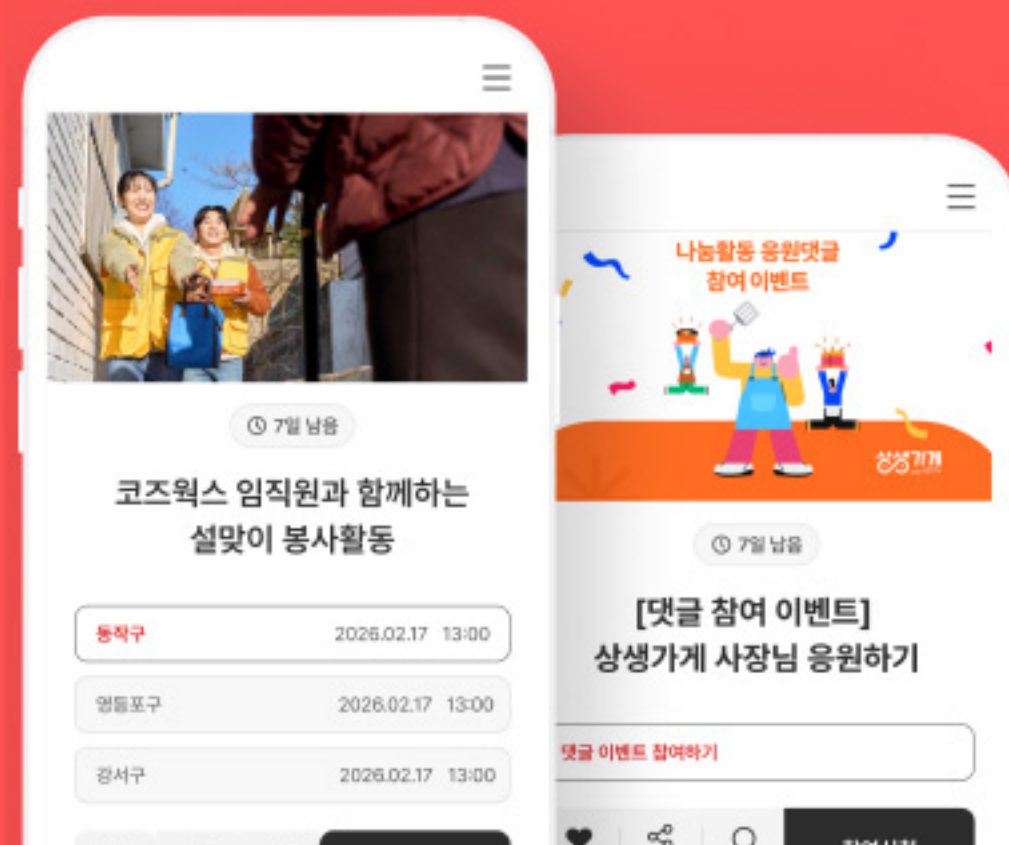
7일 남음

코즈웍스 임직원과 함께하는 설맞이 봉사활동

| 동작구 | 2026.02.17 13:00 |
|---|---|
| 영등포구 | 2026.02.17 13:00 |
| 강서구 | 2026.02.17 13:00 |

나눔활동 응원댓글 참여 이벤트

상생가게

7일 남음

[댓글 참여 이벤트] 상생가게 사장님 응원하기

댓글 이벤트 참여하기

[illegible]